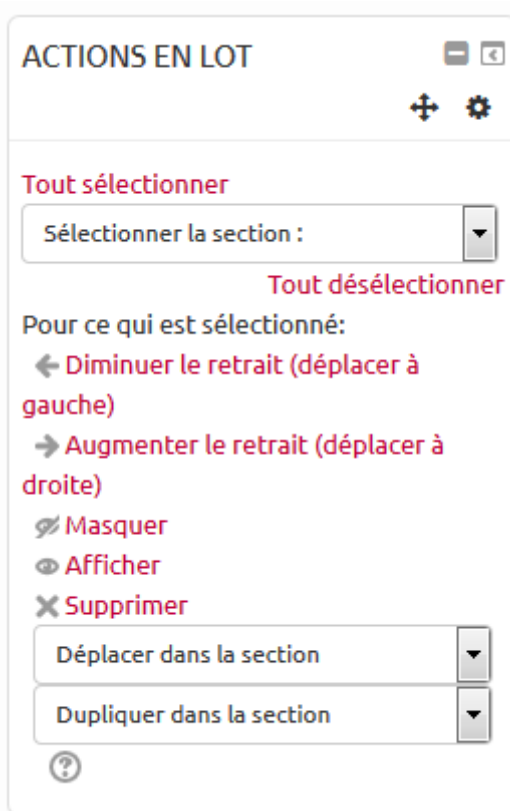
ACTIONS EN LOT

Tout sélectionner

Sélectionner la section :

Tout désélectionner

Pour ce qui est sélectionné:

Diminuer le retrait (déplacer à gauche)

Augmenter le retrait (déplacer à droite)

Masquer

Afficher

Supprimer

Déplacer dans la section

Dupliquer dans la section